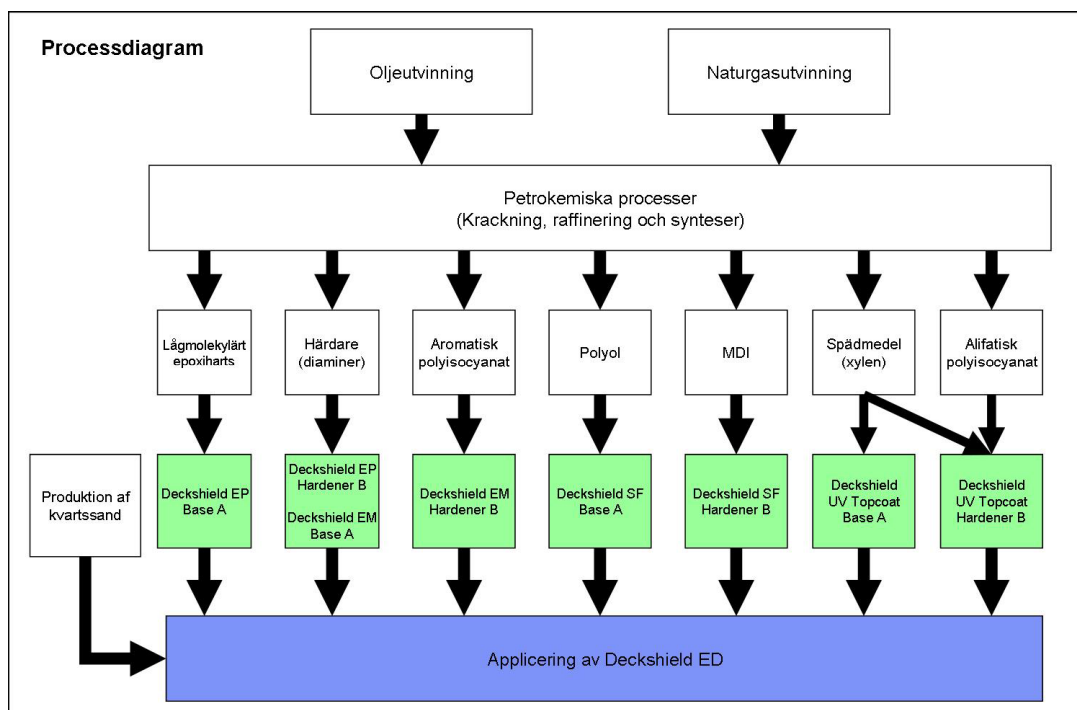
Processdiagram

Oljeutvinning

Naturgasutvinning

Petrokemiska processer
(Krackning, raffinering och synteser)

Lågmolekylärt epoxiharts

Härdare (diaminer)

Aromatisk polyisocyanat

Polyol

MDI

Spädmedel (xylen)

Alifatisk polyisocyanat

Produktion af kvartssand

Deckshield EP Base A

Deckshield EP Hardener B

Deckshield EM Base A

Deckshield EM Hardener B

Deckshield SF Base A

Deckshield SF Hardener B

Deckshield UV Topcoat Base A

Deckshield UV Topcoat Hardener B

Applicering av Deckshield ED